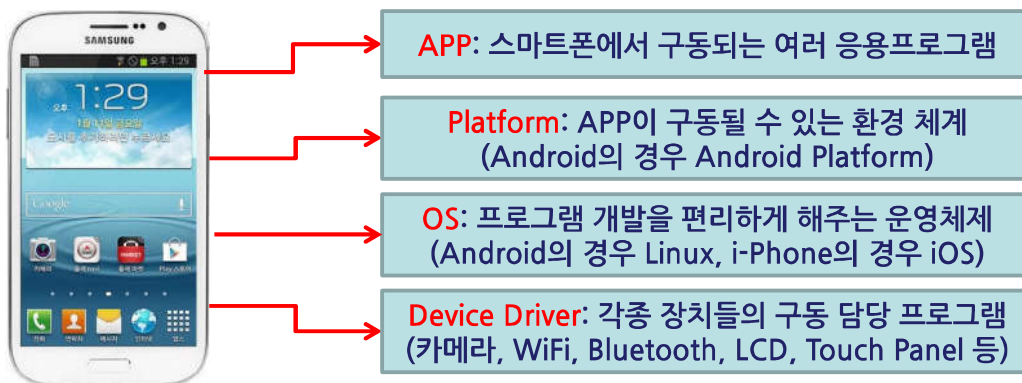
SAMSUNG

오후 1:29

1:29

오후

Google

APP: 스마트폰에서 구동되는 여러 응용프로그램

Platform: APP이 구동될 수 있는 환경 체계 (Android의 경우 Android Platform)

OS: 프로그램 개발을 편리하게 해주는 운영체제 (Android의 경우 Linux, i-Phone의 경우 iOS)

Device Driver: 각종 장치들의 구동 담당 프로그램 (카메라, WiFi, Bluetooth, LCD, Touch Panel 등)